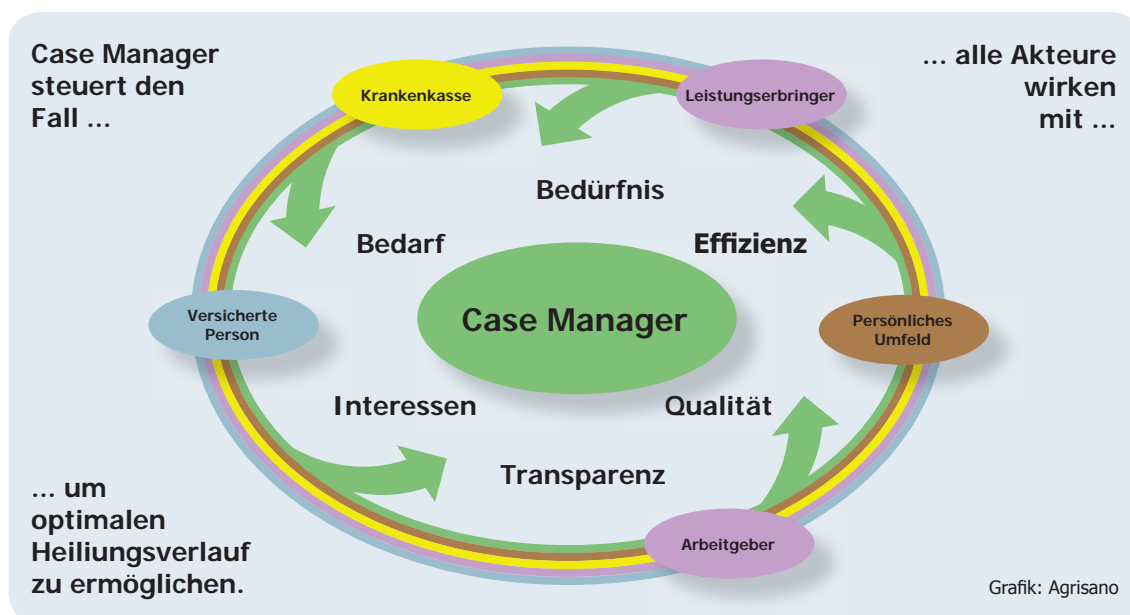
Case Manager steuert den Fall ...

... alle Akteure wirken mit ...

Krankenkasse

Leistungserbringer

Bedürfnis

Bedarf

Effizienz

Versicherte Person

Case Manager

Persönliches Umfeld

Interessen

Qualität

Transparenz

Arbeitgeber

... um optimalen Heiliungsverlauf zu ermöglichen.

Grafik: Agrisano